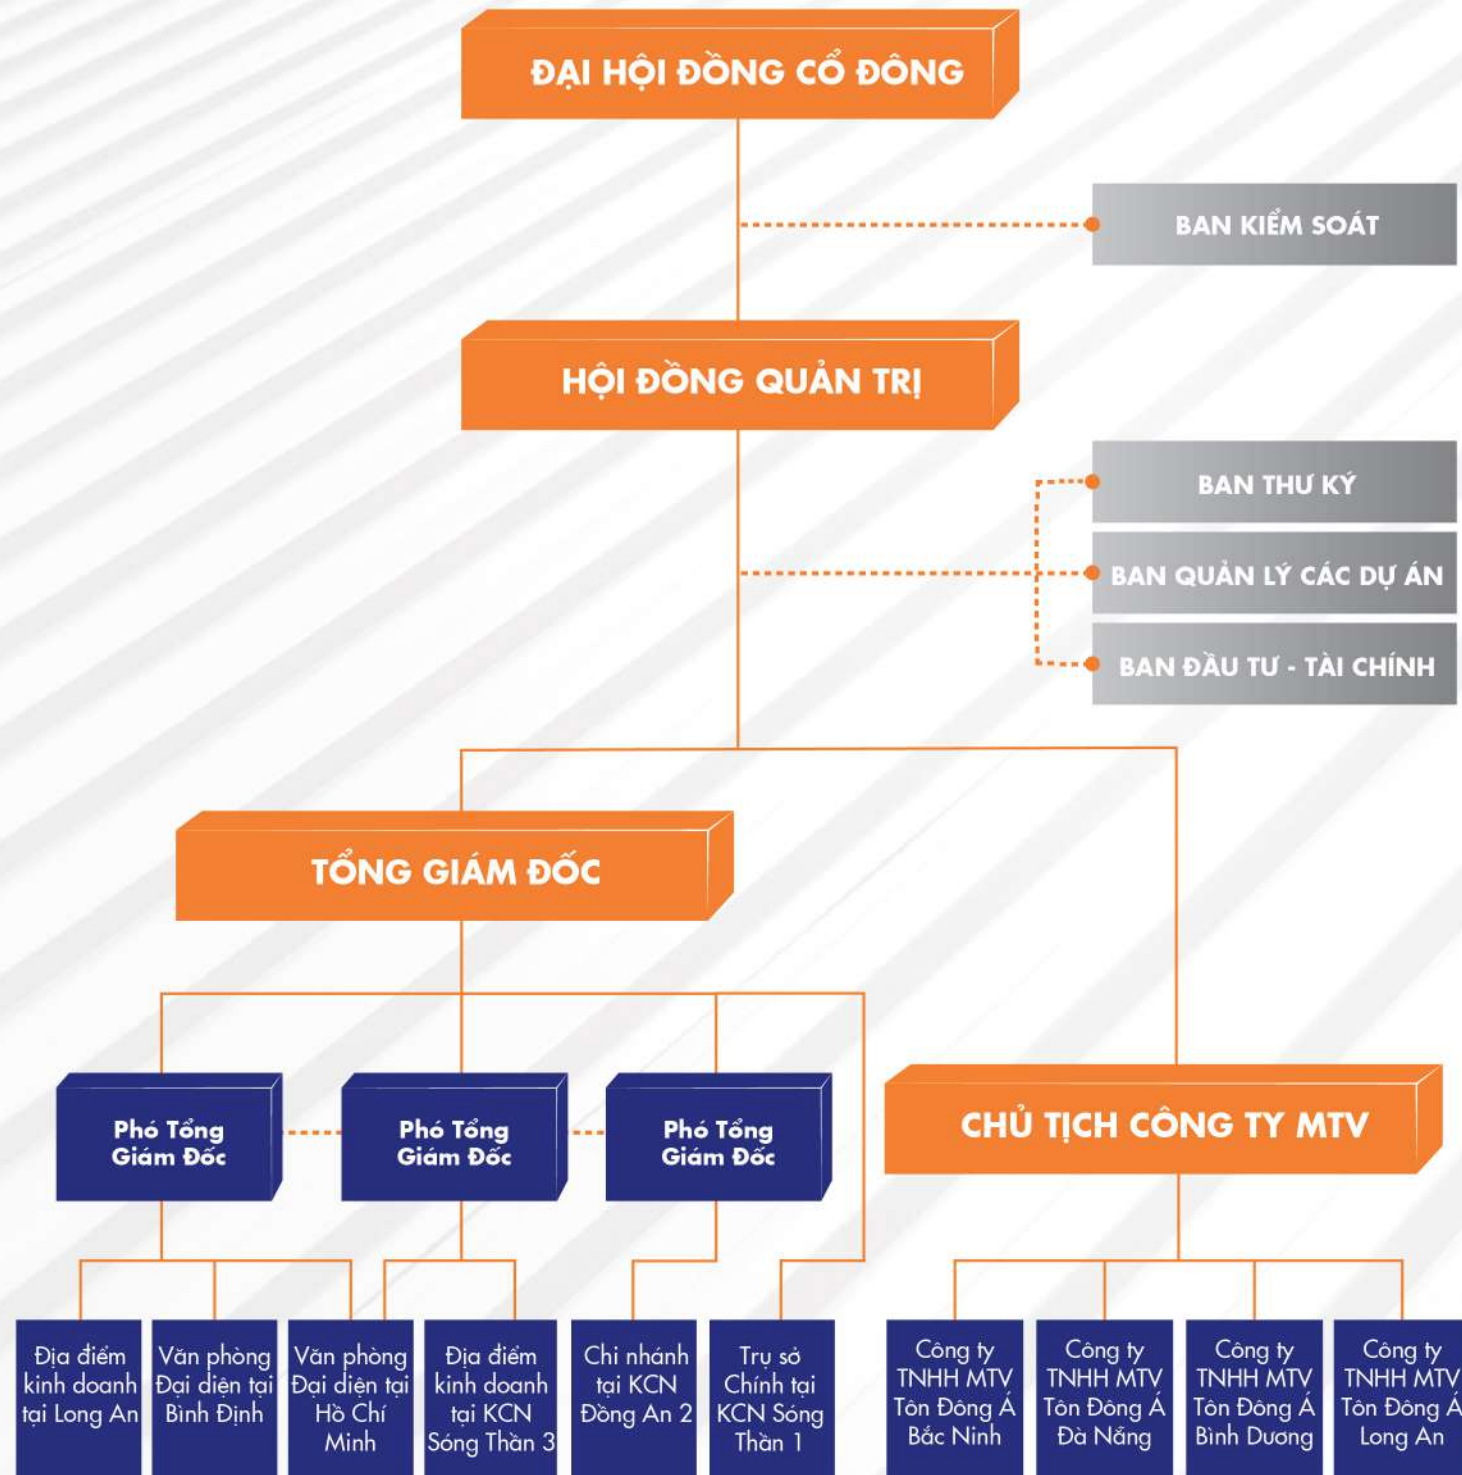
ĐẠI HỘI ĐỒNG CỔ ĐÔNG

BAN KIỂM SOÁT

HỘI ĐỒNG QUẢN TRỊ

BAN THƯ KÝ

BAN QUẢN LÝ CÁC DỰ ÁN

BAN ĐẦU TƯ - TÀI CHÍNH

TỔNG GIÁM ĐỐC

CHỦ TỊCH CÔNG TY MTV

Phó Tổng Giám Đốc

Phó Tổng Giám Đốc

Phó Tổng Giám Đốc

Địa điểm kinh doanh tại Long An

Văn phòng Đại diện tại Bình Định

Văn phòng Đại diện tại Hồ Chí Minh

Địa điểm kinh doanh tại KCN Sóng Thần 3

Chi nhánh tại KCN Đồng An 2

Trụ sở Chính tại KCN Sóng Thần 1

Công ty TNHH MTV Tôn Đông Á Bắc Ninh

Công ty TNHH MTV Tôn Đông Á Đà Nẵng

Công ty TNHH MTV Tôn Đông Á Bình Dương

Công ty TNHH MTV Tôn Đông Á Long An